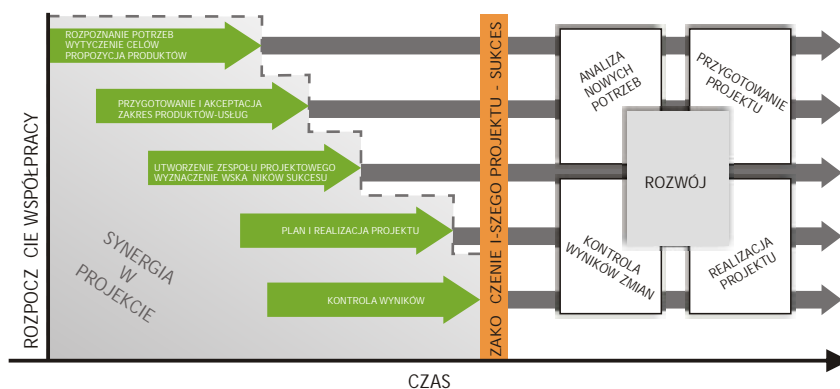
ROZPOCZ CIE WSPÓŁPRACY

ROZPOZNANIE POTRZEB
WYTYCZENIE CELÓW
PROPOZYCJA PRODUKTÓW

PRZYGOTOWANIE I AKCEPTACJA
ZAKRES PRODUKTÓW-USŁUG

UTWORZENIE ZESPOŁU PROJEKTOWEGO
WYZNACZENIE WSKA NIKÓW SUKCESU

PLAN I REALIZACJA PROJEKTU

KONTROLA WYNIKÓW

SYNERGIA
W
PROJEKCIE

ZAKO CZENIE I-SZEGO PROJEKTU - SUKCES

ANALIZA
NOWYCH
POTRZEB

PRZYGOTOWANIE
PROJEKTU

ROZWÓJ

KONTROLA
WYNIKÓW ZMIAN

REALIZACJA
PROJEKTU

CZAS